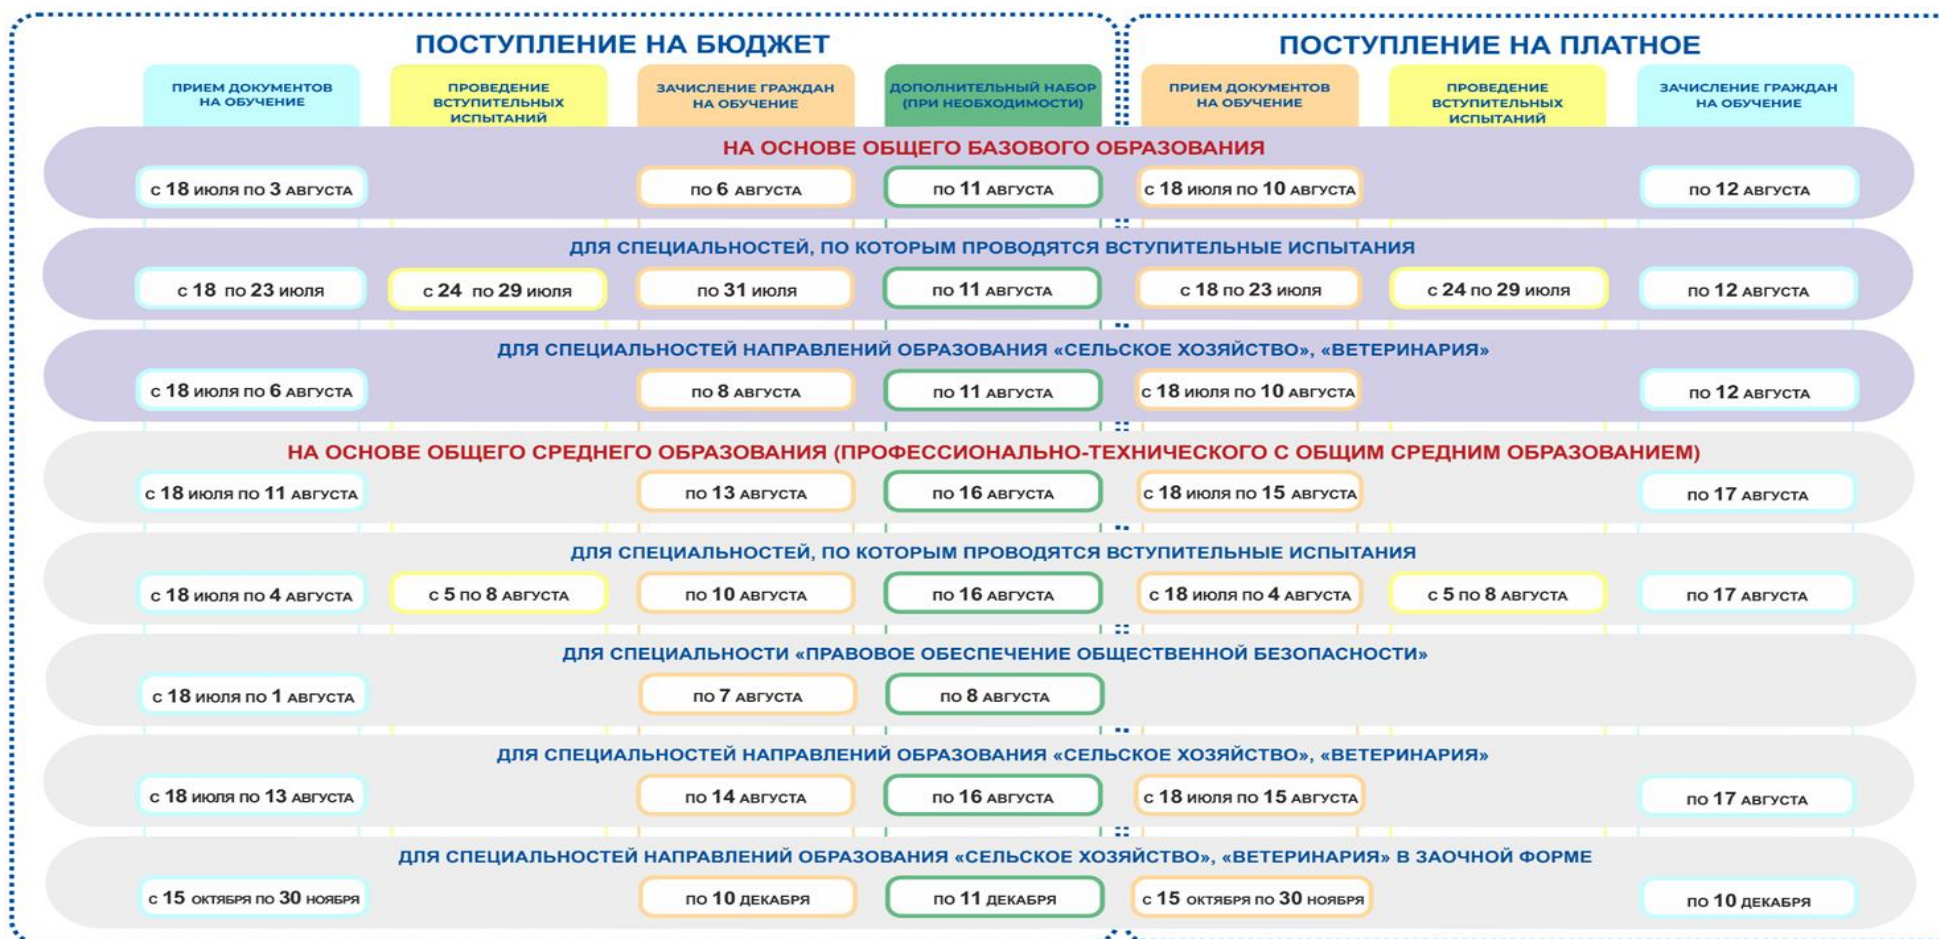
ПОСТУПЛЕНИЕ НА БЮДЖЕТ

ПОСТУПЛЕНИЕ НА ПЛАТНОЕ

| ПРИЕМ ДОКУМЕНТОВ НА ОБУЧЕНИЕ | ПРОВЕДЕНИЕ ВСТУПИТЕЛЬНЫХ ИСПЫТАНИЙ | ЗАЧИСЛЕНИЕ ГРАЖДАН НА ОБУЧЕНИЕ | ДОПОЛНИТЕЛЬНЫЙ НАБОР (ПРИ НЕОБХОДИМОСТИ) | ПРИЕМ ДОКУМЕНТОВ НА ОБУЧЕНИЕ | ПРОВЕДЕНИЕ ВСТУПИТЕЛЬНЫХ ИСПЫТАНИЙ | ЗАЧИСЛЕНИЕ ГРАЖДАН НА ОБУЧЕНИЕ |
|---|---|---|---|---|---|---|
| НА ОСНОВЕ ОБЩЕГО БАЗОВОГО ОБРАЗОВАНИЯ | | | | | | |
| с 18 июля по 3 августа | | по 6 августа | по 11 августа | с 18 июля по 10 августа | | по 12 августа |
| ДЛЯ СПЕЦИАЛЬНОСТЕЙ, ПО КОТОРЫМ ПРОВОДЯТСЯ ВСТУПИТЕЛЬНЫЕ ИСПЫТАНИЯ | | | | | | |
| с 18 по 23 июля | с 24 по 29 июля | по 31 июля | по 11 августа | с 18 по 23 июля | с 24 по 29 июля | по 12 августа |
| ДЛЯ СПЕЦИАЛЬНОСТЕЙ НАПРАВЛЕНИЙ ОБРАЗОВАНИЯ «СЕЛЬСКОЕ ХОЗЯЙСТВО», «ВЕТЕРИНАРИЯ» | | | | | | |
| с 18 июля по 6 августа | | по 8 августа | по 11 августа | с 18 июля по 10 августа | | по 12 августа |
| НА ОСНОВЕ ОБЩЕГО СРЕДНЕГО ОБРАЗОВАНИЯ (ПРОФЕССИОНАЛЬНО-ТЕХНИЧЕСКОГО С ОБЩИМ СРЕДНИМ ОБРАЗОВАНИЕМ) | | | | | | |
| с 18 июля по 11 августа | | по 13 августа | по 16 августа | с 18 июля по 15 августа | | по 17 августа |
| ДЛЯ СПЕЦИАЛЬНОСТЕЙ, ПО КОТОРЫМ ПРОВОДЯТСЯ ВСТУПИТЕЛЬНЫЕ ИСПЫТАНИЯ | | | | | | |
| с 18 июля по 4 августа | с 5 по 8 августа | по 10 августа | по 16 августа | с 18 июля по 4 августа | с 5 по 8 августа | по 17 августа |
| ДЛЯ СПЕЦИАЛЬНОСТИ «ПРАВОВОЕ ОБЕСПЕЧЕНИЕ ОБЩЕСТВЕННОЙ БЕЗОПАСНОСТИ» | | | | | | |
| с 18 июля по 1 августа | | по 7 августа | по 8 августа | | | |
| ДЛЯ СПЕЦИАЛЬНОСТЕЙ НАПРАВЛЕНИЙ ОБРАЗОВАНИЯ «СЕЛЬСКОЕ ХОЗЯЙСТВО», «ВЕТЕРИНАРИЯ» | | | | | | |
| с 18 июля по 13 августа | | по 14 августа | по 16 августа | с 18 июля по 15 августа | | по 17 августа |
| ДЛЯ СПЕЦИАЛЬНОСТЕЙ НАПРАВЛЕНИЙ ОБРАЗОВАНИЯ «СЕЛЬСКОЕ ХОЗЯЙСТВО», «ВЕТЕРИНАРИЯ» В ЗАОЧНОЙ ФОРМЕ | | | | | | |
| с 15 октября по 30 ноября | | по 10 декабря | по 11 декабря | с 15 октября по 30 ноября | | по 10 декабря |